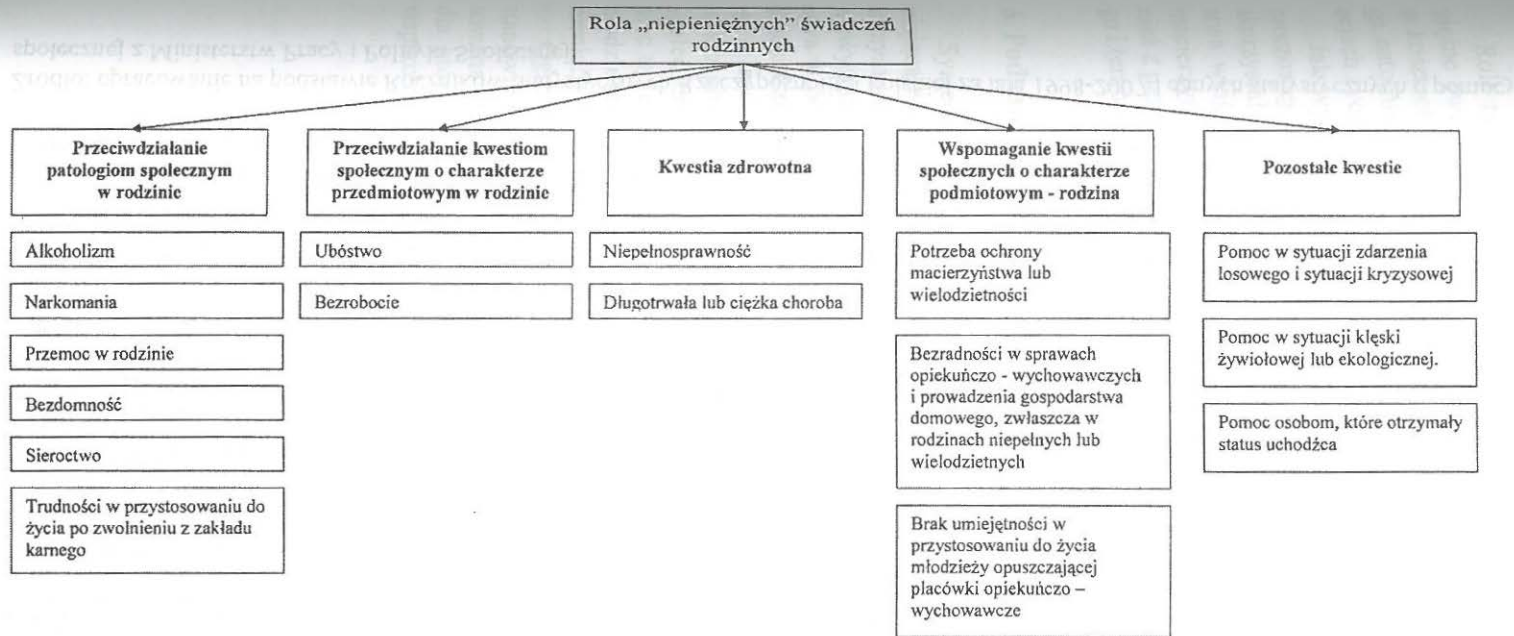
Rola „niepieniężnych" świadczeń rodzinnych

Przeciwdziałanie patologiom społecznym w rodzinie

Alkoholizm

Narkomania

Przemoc w rodzinie

Bezdomność

Sieroctwo

Trudności w przystosowaniu do życia po zwolnieniu z zakładu karnego

Przeciwdziałanie kwestiom społecznym o charakterze przedmiotowym w rodzinie

Ubóstwo

Bezrobocie

Kwestia zdrowotna

Niepełnosprawność

Długotrwała lub ciężka choroba

Wspomaganie kwestii społecznych o charakterze podmiotowym - rodzina

Potrzeba ochrony macierzyństwa lub wielodzietności

Bezradności w sprawach opiekuńczo - wychowawczych i prowadzenia gospodarstwa domowego, zwłaszcza w rodzinach niepełnych lub wielodzietnych

Brak umiejętności w przystosowaniu do życia młodzieży opuszczającej placówki opiekuńczo – wychowawcze

Pozostałe kwestie

Pomoc w sytuacji zdarzenia losowego i sytuacji kryzysowej

Pomoc w sytuacji klęski żywiołowej lub ekologicznej.

Pomoc osobom, które otrzymały status uchodźca